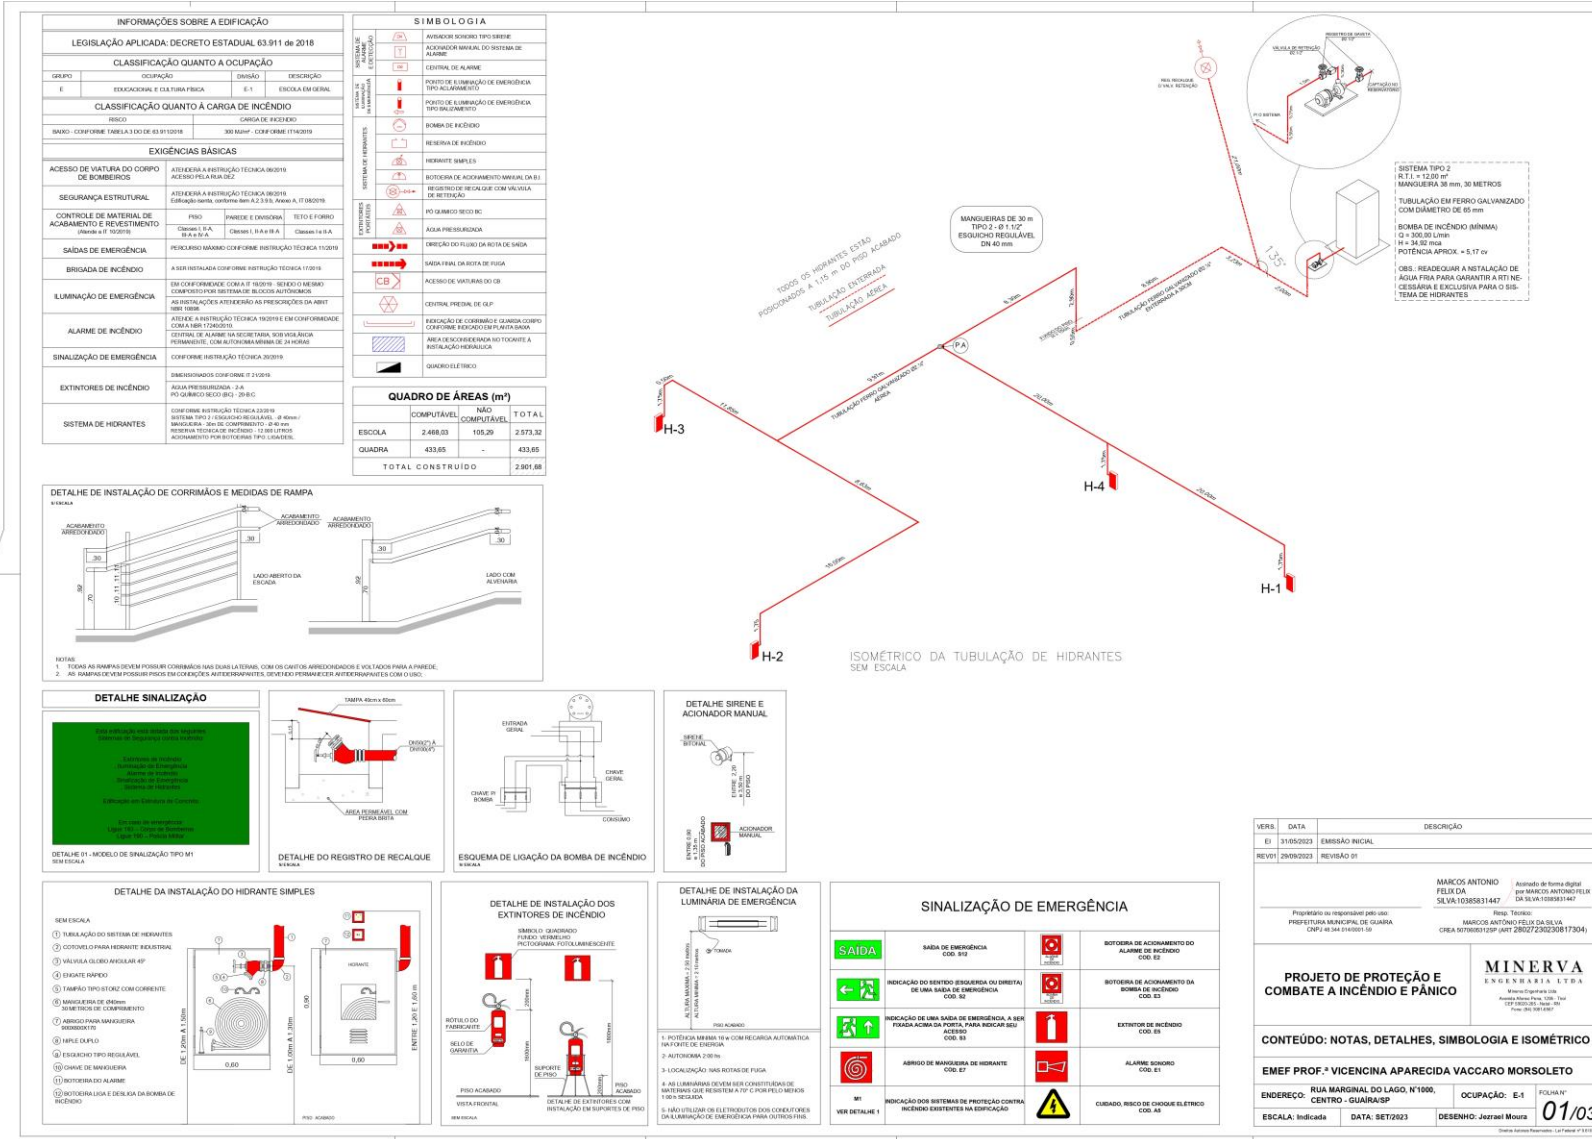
INFORMAÇÕES SOBRE A EDIFICAÇÃO

LEGISLAÇÃO APLICADA: DECRETO ESTADUAL 63.911 de 2018

CLASSIFICAÇÃO QUANTO A OCUPAÇÃO

| GRUPO | OCUPAÇÃO | DIVISÃO | DESCRIÇÃO |
|---|---|---|---|
| E | EDUCACIONAL E CULTURA FÍSICA | E-1 | ESCOLA EM GERAL |

CLASSIFICAÇÃO QUANTO À CARGA DE INCÊNDIO

| RISCO | CARGA DE INCÊNDIO |
|---|---|
| BAIXO - CONFORME TABELA 3 DO DE 63.911/2018 | 300 MJ/m² - CONFORME IT14/2019 |

EXIGÊNCIAS BÁSICAS

| ACESSO DE VIATURA DO CORPO DE BOMBEIROS | ATENDERÁ A INSTRUÇÃO TÉCNICA 06/2019 ACESSO PELA RUA DEZ |
|---|---|
| SEGURANÇA ESTRUTURAL | ATENDERÁ A INSTRUÇÃO TÉCNICA 08/2019 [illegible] |
| CONTROLE DE MATERIAL DE ACABAMENTO E REVESTIMENTO (Atende a IT 10/2019) | PISO Classes I, II-A, III-A e IV-A; PAREDE E DIVISÓRIA Classes I, II-A e III-A; TETO E FORRO Classes I a II-A |
| SAÍDAS DE EMERGÊNCIA | PERCURSO MÁXIMO CONFORME INSTRUÇÃO TÉCNICA 11/2019 |
| BRIGADA DE INCÊNDIO | A SER INSTALADA CONFORME INSTRUÇÃO TÉCNICA 17/2019 |
| ILUMINAÇÃO DE EMERGÊNCIA | EM CONFORMIDADE COM A IT 18/2019 - SENDO O MESMO COMPOSTO POR SISTEMA DE BLOCOS AUTÔNOMOS; AS INSTALAÇÕES ATENDERÃO AS PRESCRIÇÕES DA ABNT NBR 10898. |
| ALARME DE INCÊNDIO | ATENDE A INSTRUÇÃO TÉCNICA 19/2019 E EM CONFORMIDADE COM A NBR 17240/2010.; CENTRAL DE ALARME NA SECRETARIA, SOB VIGILÂNCIA PERMANENTE, COM AUTONOMIA MÍNIMA DE 24 HORAS |
| SINALIZAÇÃO DE EMERGÊNCIA | CONFORME INSTRUÇÃO TÉCNICA 20/2019 |
| EXTINTORES DE INCÊNDIO | DIMENSIONADOS CONFORME IT 21/2019; ÁGUA PRESSURIZADA - 2-A; PÓ QUÍMICO SECO (BC) - 20-B:C |
| SISTEMA DE HIDRANTES | CONFORME INSTRUÇÃO TÉCNICA 22/2019 SISTEMA TIPO 2 / ESGUICHO REGULÁVEL - Ø 40mm / MANGUEIRA - 30m DE COMPRIMENTO - Ø 40 mm RESERVA TÉCNICA DE INCÊNDIO - 12.000 LITROS ACIONAMENTO POR BOTOEIRAS TIPO: LIGA/DESL. |

SIMBOLOGIA

AVISADOR SONORO TIPO SIRENE
ACIONADOR MANUAL DO SISTEMA DE ALARME
CENTRAL DE ALARME
PONTO DE ILUMINAÇÃO DE EMERGÊNCIA TIPO ACLARAMENTO
PONTO DE ILUMINAÇÃO DE EMERGÊNCIA TIPO BALIZAMENTO
BOMBA DE INCÊNDIO
RESERVA DE INCÊNDIO
HIDRANTE SIMPLES
BOTOEIRA DE ACIONAMENTO MANUAL DA B.I.
REGISTRO DE RECALQUE COM VÁLVULA DE RETENÇÃO
PÓ QUÍMICO SECO BC
ÁGUA PRESSURIZADA
DIREÇÃO DO FLUXO DA ROTA DE SAÍDA
SAÍDA FINAL DA ROTA DE FUGA
CB ACESSO DE VIATURAS DO CB
CENTRAL PREDIAL DE GLP
INDICAÇÃO DE CORRIMÃO E GUARDA CORPO CONFORME INDICADO EM PLANTA BAIXA
ÁREA DESCONSIDERADA NO TOCANTE À INSTALAÇÃO HIDRÁULICA
QUADRO ELÉTRICO

QUADRO DE ÁREAS (m²)

| | COMPUTÁVEL | NÃO COMPUTÁVEL | TOTAL |
|---|---|---|---|
| ESCOLA | 2.468,03 | 105,29 | 2.573,32 |
| QUADRA | 433,65 | - | 433,65 |
| TOTAL CONSTRUÍDO | | | 2.901,68 |

TODOS OS HIDRANTES ESTÃO POSICIONADOS A 1,15 m DO PISO ACABADO
TUBULAÇÃO ENTERRADA
TUBULAÇÃO AÉREA

MANGUEIRAS DE 30 m TIPO 2 - Ø 1.1/2" ESGUICHO REGULÁVEL DN 40 mm

SISTEMA TIPO 2
R.T.I. = 12,00 m³
MANGUEIRA 38 mm, 30 METROS

TUBULAÇÃO EM FERRO GALVANIZADO COM DIÂMETRO DE 65 mm

BOMBA DE INCÊNDIO (MÍNIMA)
Q = 300,00 L/min
H = 34,92 mca
POTÊNCIA APROX. = 5,17 cv

OBS.: READEQUAR A INSTALAÇÃO DE ÁGUA FRIA PARA GARANTIR A RTI NECESSÁRIA E EXCLUSIVA PARA O SISTEMA DE HIDRANTES

TUBULAÇÃO FERRO GALVANIZADO Ø2 1/2" AÉREA
TUBULAÇÃO FERRO GALVANIZADO Ø2 1/2" ENTERRADA A 50CM
PA
H-1
H-2
H-3
H-4

ISOMÉTRICO DA TUBULAÇÃO DE HIDRANTES
SEM ESCALA

DETALHE DE INSTALAÇÃO DE CORRIMÃOS E MEDIDAS DE RAMPA
S/ ESCALA
ACABAMENTO ARREDONDADO
LADO ABERTO DA ESCADA
LADO COM ALVENARIA
NOTAS:
1. TODAS AS RAMPAS DEVEM POSSUIR CORRIMÃOS NAS DUAS LATERAIS, COM OS CANTOS ARREDONDADOS E VOLTADOS PARA A PAREDE;
2. AS RAMPAS DEVEM POSSUIR PISOS EM CONDIÇÕES ANTIDERRAPANTES, DEVENDO PERMANECER ANTIDERRAPANTES COM O USO;

DETALHE SINALIZAÇÃO
DETALHE 01 - MODELO DE SINALIZAÇÃO TIPO M1
SEM ESCALA

TAMPA 40cm x 60cm
ÁREA PERMEÁVEL COM PEDRA BRITA
DETALHE DO REGISTRO DE RECALQUE

ENTRADA GERAL
CHAVE GERAL
CHAVE P/ BOMBA
CONSUMO
ESQUEMA DE LIGAÇÃO DA BOMBA DE INCÊNDIO

DETALHE SIRENE E ACIONADOR MANUAL
SIRENE BITONAL
ACIONADOR MANUAL

DETALHE DA INSTALAÇÃO DO HIDRANTE SIMPLES
SEM ESCALA
① TUBULAÇÃO DO SISTEMA DE HIDRANTES
② COTOVELO PARA HIDRANTE INDUSTRIAL
③ VÁLVULA GLOBO ANGULAR 45º
④ ENGATE RÁPIDO
⑤ TAMPÃO TIPO STORZ COM CORRENTE
⑥ MANGUEIRA DE Ø40mm 30 METROS DE COMPRIMENTO
⑦ ABRIGO PARA MANGUEIRA
⑧ NIPLE DUPLO
⑨ ESGUICHO TIPO REGULÁVEL
⑩ CHAVE DE MANGUEIRA
⑪ BOTOEIRA DO ALARME
⑫ BOTOEIRA LIGA E DESLIGA DA BOMBA DE INCÊNDIO
HIDRANTE
0,60
0,90
PISO ACABADO

DETALHE DE INSTALAÇÃO DOS EXTINTORES DE INCÊNDIO
SÍMBOLO: QUADRADO FUNDO: VERMELHO PICTOGRAMA: FOTOLUMINESCENTE
RÓTULO DO FABRICANTE
SELO DE GARANTIA
SUPORTE DE PISO
PISO ACABADO
VISTA FRONTAL
DETALHE DE EXTINTORES COM INSTALAÇÃO EM SUPORTES DE PISO

DETALHE DE INSTALAÇÃO DA LUMINÁRIA DE EMERGÊNCIA
TOMADA
PISO ACABADO
1- POTÊNCIA MÍNIMA 16 w COM RECARGA AUTOMÁTICA NA FONTE DE ENERGIA
2- AUTONOMIA 2:00 hs
3- LOCALIZAÇÃO: NAS ROTAS DE FUGA
4- AS LUMINÁRIAS DEVEM SER CONSTITUÍDAS DE MATERIAIS QUE RESISTEM A 70º C POR PELO MENOS 1:00 h SEGUIDA
5- NÃO UTILIZAR OS ELETRODUTOS DOS CONDUTORES DA ILUMINAÇÃO DE EMERGÊNCIA PARA OUTROS FINS.

SINALIZAÇÃO DE EMERGÊNCIA
SAÍDA - SAÍDA DE EMERGÊNCIA COD. S12
INDICAÇÃO DO SENTIDO (ESQUERDA OU DIREITA) DE UMA SAÍDA DE EMERGÊNCIA COD. S2
INDICAÇÃO DE UMA SAÍDA DE EMERGÊNCIA, A SER FIXADA ACIMA DA PORTA, PARA INDICAR SEU ACESSO COD. S3
ABRIGO DE MANGUEIRA DE HIDRANTE COD. E7
M1 VER DETALHE 1 - INDICAÇÃO DOS SISTEMAS DE PROTEÇÃO CONTRA INCÊNDIO EXISTENTES NA EDIFICAÇÃO
BOTOEIRA DE ACIONAMENTO DO ALARME DE INCÊNDIO COD. E2
BOTOEIRA DE ACIONAMENTO DA BOMBA DE INCÊNDIO COD. E3
EXTINTOR DE INCÊNDIO COD. E5
ALARME SONORO COD. E1
CUIDADO, RISCO DE CHOQUE ELÉTRICO COD. A5

| VERS. | DATA | DESCRIÇÃO |
|---|---|---|
| E0 | 31/05/2023 | EMISSÃO INICIAL |
| REV01 | 29/09/2023 | REVISÃO 01 |

Proprietário ou responsável pelo uso: PREFEITURA MUNICIPAL DE GUAÍRA CNPJ 48.344.014/0001-58
MARCOS ANTONIO FELIX DA SILVA:10385831447 Assinado de forma digital por MARCOS ANTONIO FELIX DA SILVA:10385831447
Resp. Técnico: MARCOS ANTÔNIO FÉLIX DA SILVA CREA 5070605312SP (ART 28027230230817304)

PROJETO DE PROTEÇÃO E COMBATE A INCÊNDIO E PÂNICO
MINERVA ENGENHARIA LTDA

CONTEÚDO: NOTAS, DETALHES, SIMBOLOGIA E ISOMÉTRICO
EMEF PROF.ª VICENCINA APARECIDA VACCARO MORSOLETO
ENDEREÇO: RUA MARGINAL DO LAGO, N°1000, CENTRO - GUAÍRA/SP
OCUPAÇÃO: E-1
FOLHA N° 01/03
ESCALA: Indicada
DATA: SET/2023
DESENHO: Jezrael Moura